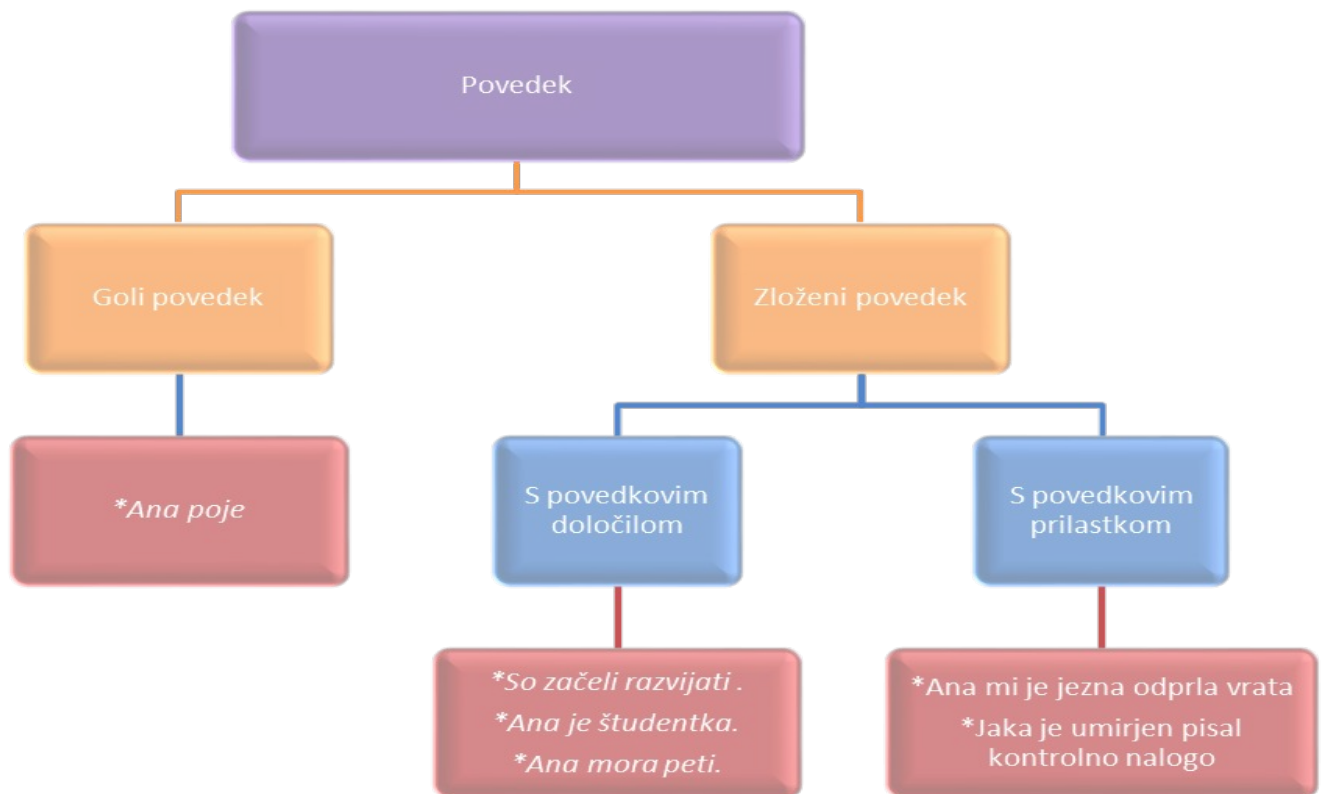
Povedek

Goli povedek

Zloženi povedek

*Ana poje

S povedkovim določilom

S povedkovim prilastkom

*So začeli razvijati .
*Ana je študentka.
*Ana mora peti.

*Ana mi je jezna odprla vrata
*Jaka je umirjen pisal kontrolno nalogo